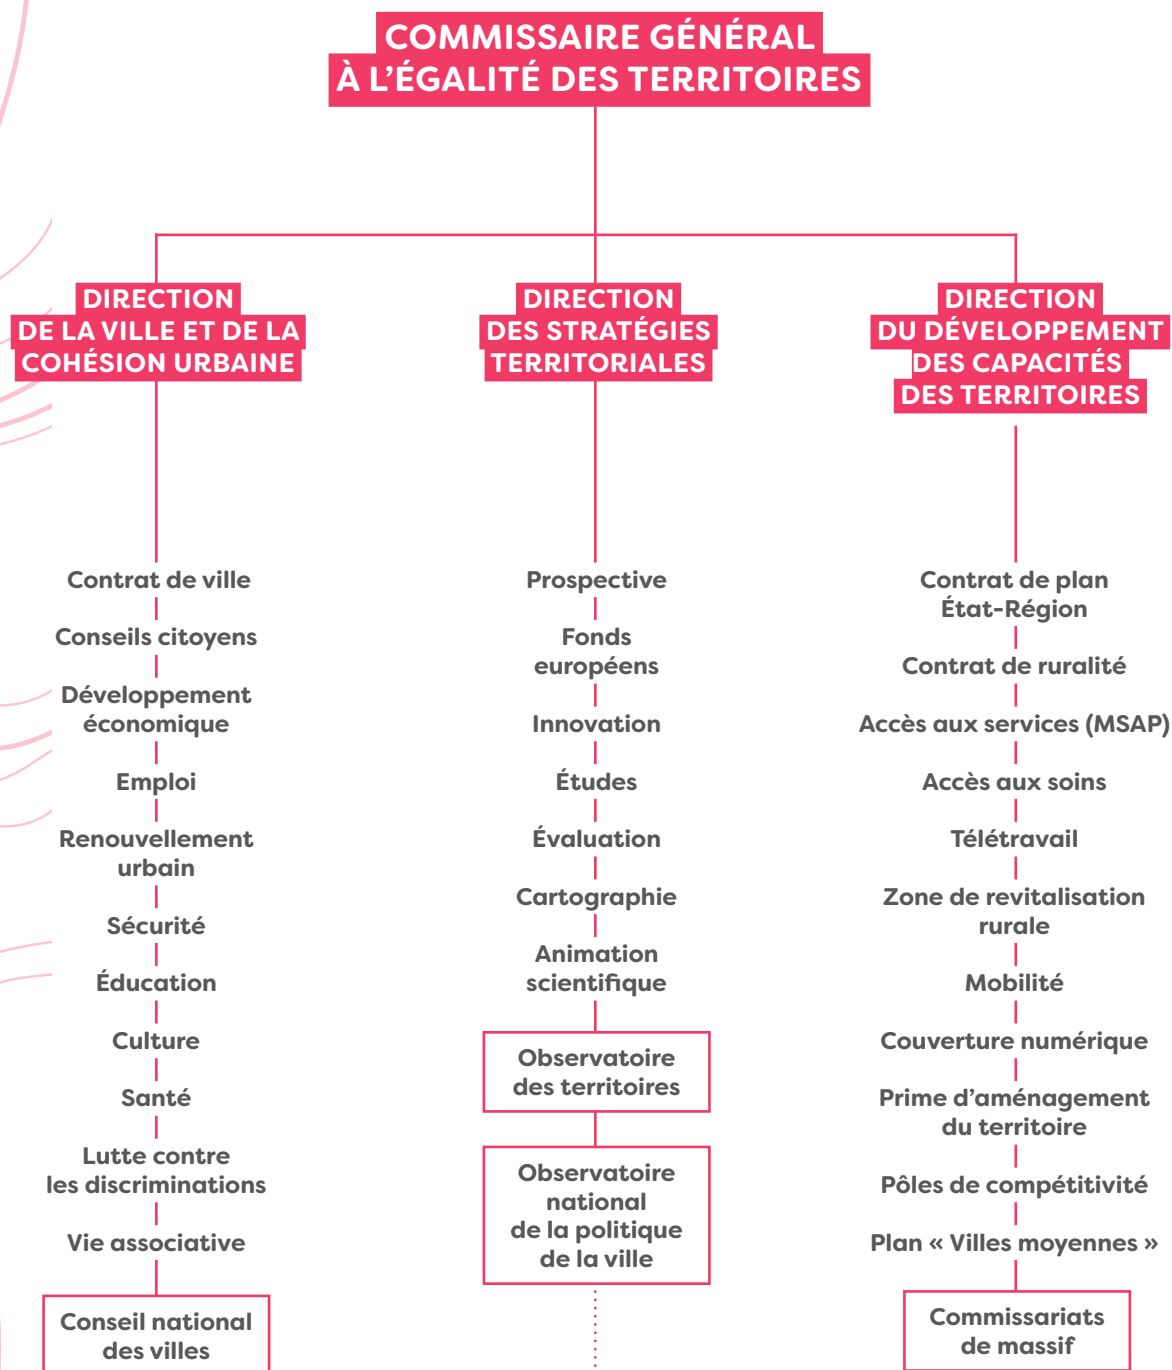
COMMISSAIRE GÉNÉRAL
À L'ÉGALITÉ DES TERRITOIRES

DIRECTION
DE LA VILLE ET DE LA
COHÉSION URBAINE

Contrat de ville

Conseils citoyens

Développement économique

Emploi

Renouvellement urbain

Sécurité

Éducation

Culture

Santé

Lutte contre les discriminations

Vie associative

Conseil national des villes

DIRECTION
DES STRATÉGIES
TERRITORIALES

Prospective

Fonds européens

Innovation

Études

Évaluation

Cartographie

Animation scientifique

Observatoire des territoires

Observatoire national de la politique de la ville

DIRECTION
DU DÉVELOPPEMENT
DES CAPACITÉS
DES TERRITOIRES

Contrat de plan État-Région

Contrat de ruralité

Accès aux services (MSAP)

Accès aux soins

Télétravail

Zone de revitalisation rurale

Mobilité

Couverture numérique

Prime d'aménagement du territoire

Pôles de compétitivité

Plan « Villes moyennes »

Commissariats de massif